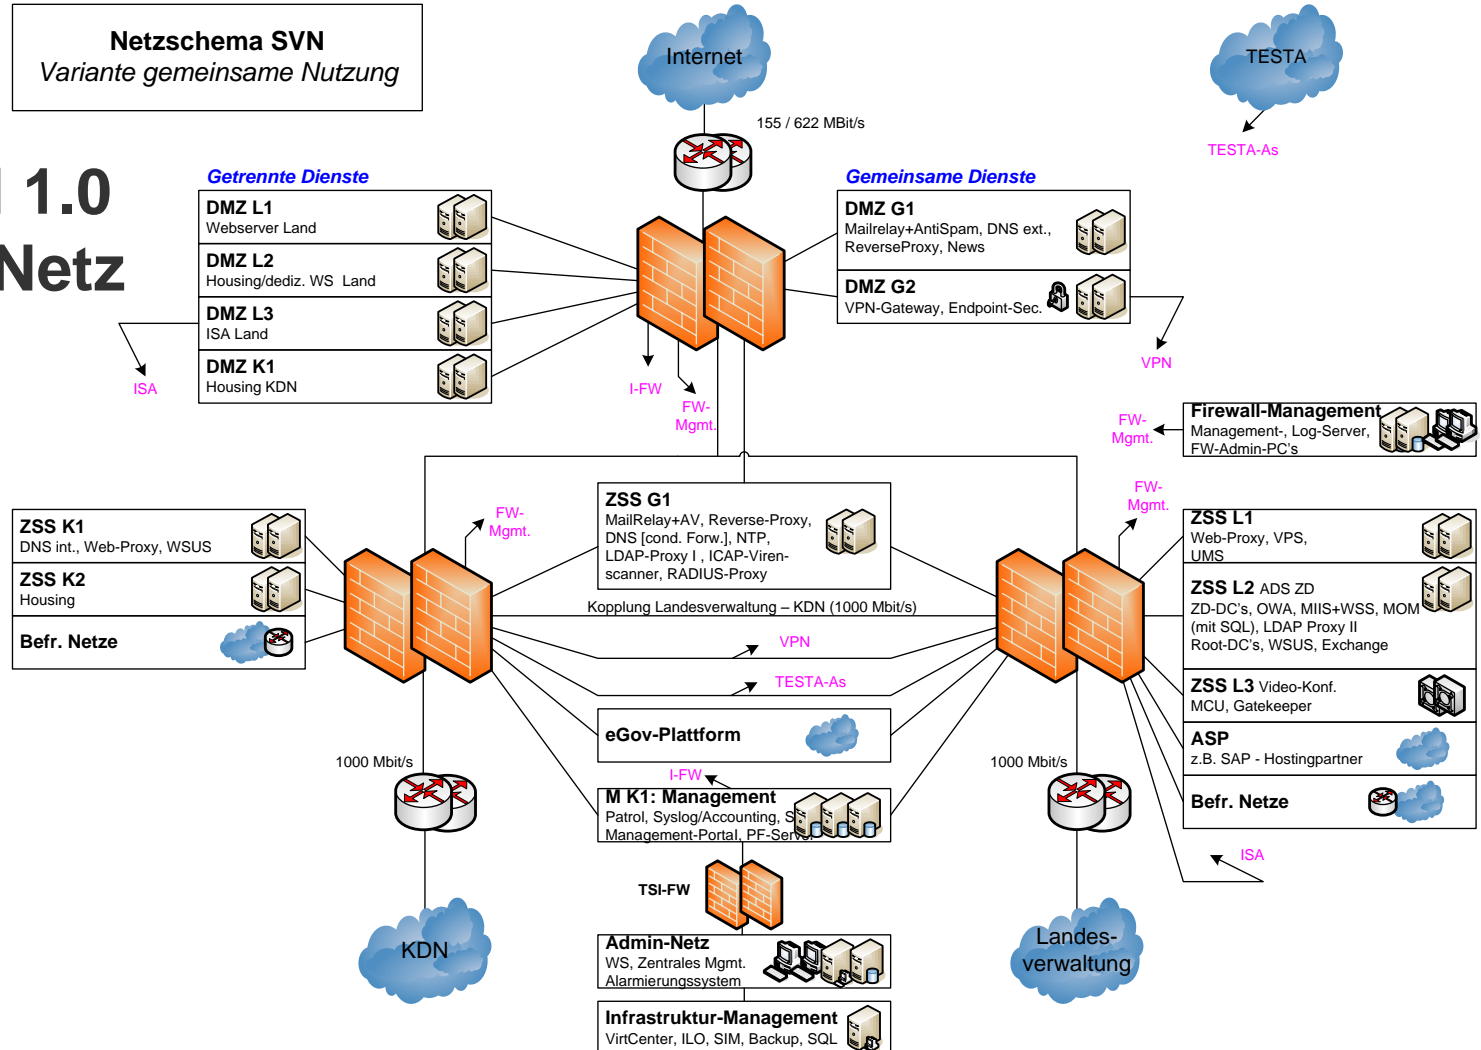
Netzschema SVN
Variante gemeinsame Nutzung

1.0
Netz

Internet

TESTA

155 / 622 MBit/s

TESTA-As

Getrennte Dienste

DMZ L1
Webserver Land

DMZ L2
Housing/dediz. WS Land

DMZ L3
ISA Land

DMZ K1
Housing KDN

ISA

Gemeinsame Dienste

DMZ G1
Mailrelay+AntiSpam, DNS ext., ReverseProxy, News

DMZ G2
VPN-Gateway, Endpoint-Sec.

VPN

I-FW

FW-Mgmt.

FW-Mgmt.

Firewall-Management
Management-, Log-Server, FW-Admin-PC's

FW-Mgmt.

ZSS K1
DNS int., Web-Proxy, WSUS

ZSS K2
Housing

Befr. Netze

FW-Mgmt.

ZSS G1
MailRelay+AV, Reverse-Proxy, DNS [cond. Forw.], NTP, LDAP-Proxy I , ICAP-Virenscanner, RADIUS-Proxy

ZSS L1
Web-Proxy, VPS, UMS

ZSS L2 ADS ZD
ZD-DC's, OWA, MIIS+WSS, MOM (mit SQL), LDAP Proxy II
Root-DC's, WSUS, Exchange

Kopplung Landesverwaltung – KDN (1000 Mbit/s)

VPN

TESTA-As

ZSS L3 Video-Konf.
MCU, Gatekeeper

eGov-Plattform

ASP
z.B. SAP - Hostingpartner

1000 Mbit/s

I-FW

M K1: Management
Patrol, Syslog/Accounting, S
Management-Portal, PF-Server

1000 Mbit/s

Befr. Netze

ISA

TSI-FW

KDN

Admin-Netz
WS, Zentrales Mgmt.
Alarmierungssystem

Landes-verwaltung

Infrastruktur-Management
VirtCenter, ILO, SIM, Backup, SQL